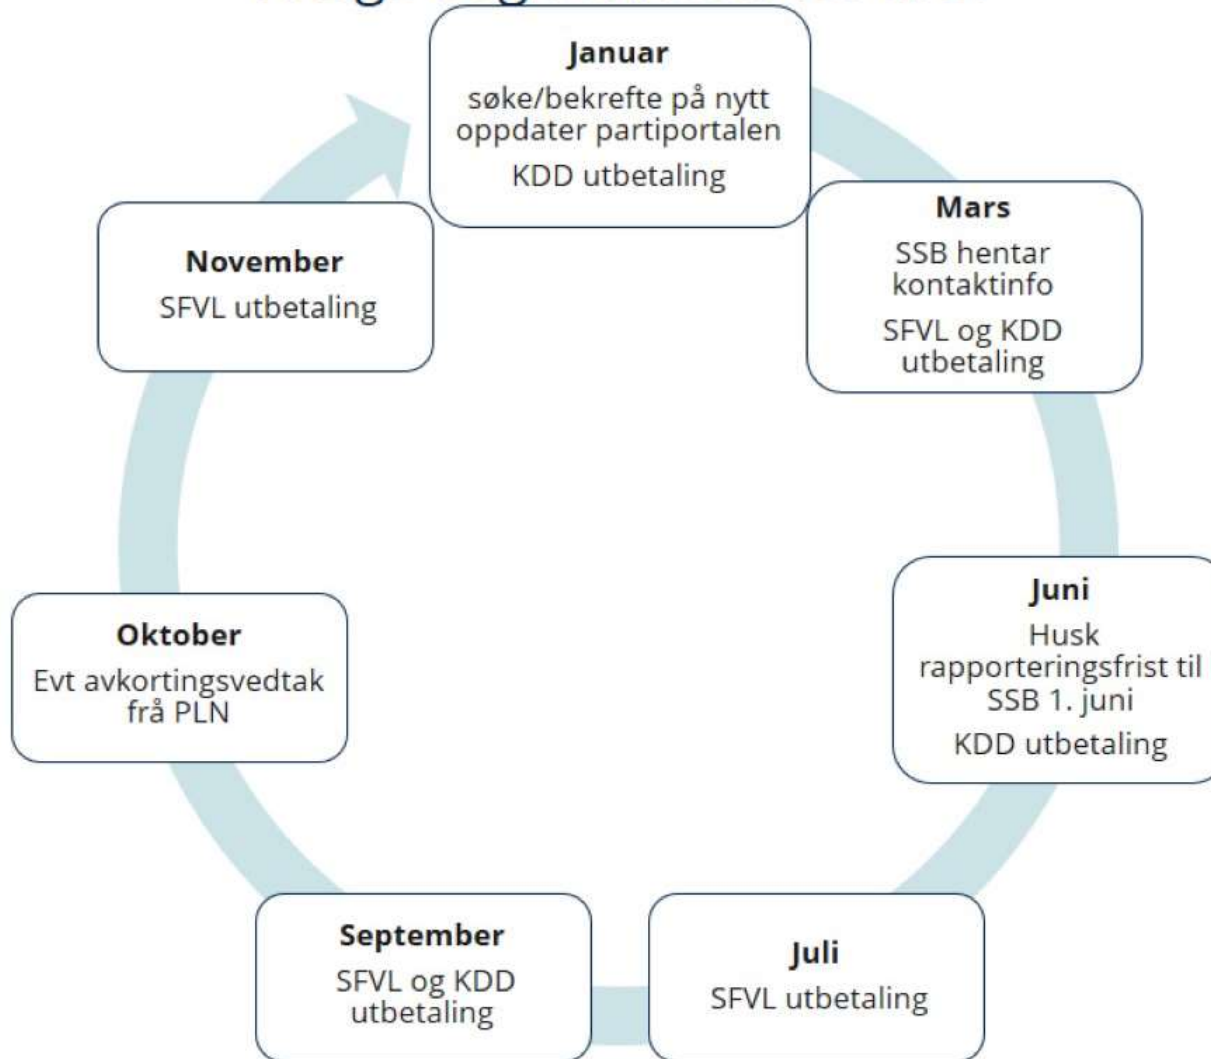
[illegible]

**Januar**
søke/bekrefte på nytt
oppdater partiportalen
KDD utbetaling

**Mars**
SSB hentar kontaktinfo
SFVL og KDD utbetaling

**Juni**
Husk rapporteringsfrist til SSB 1. juni
KDD utbetaling

**Juli**
SFVL utbetaling

**September**
SFVL og KDD utbetaling

**Oktober**
Evt avkortingsvedtak frå PLN

**November**
SFVL utbetaling